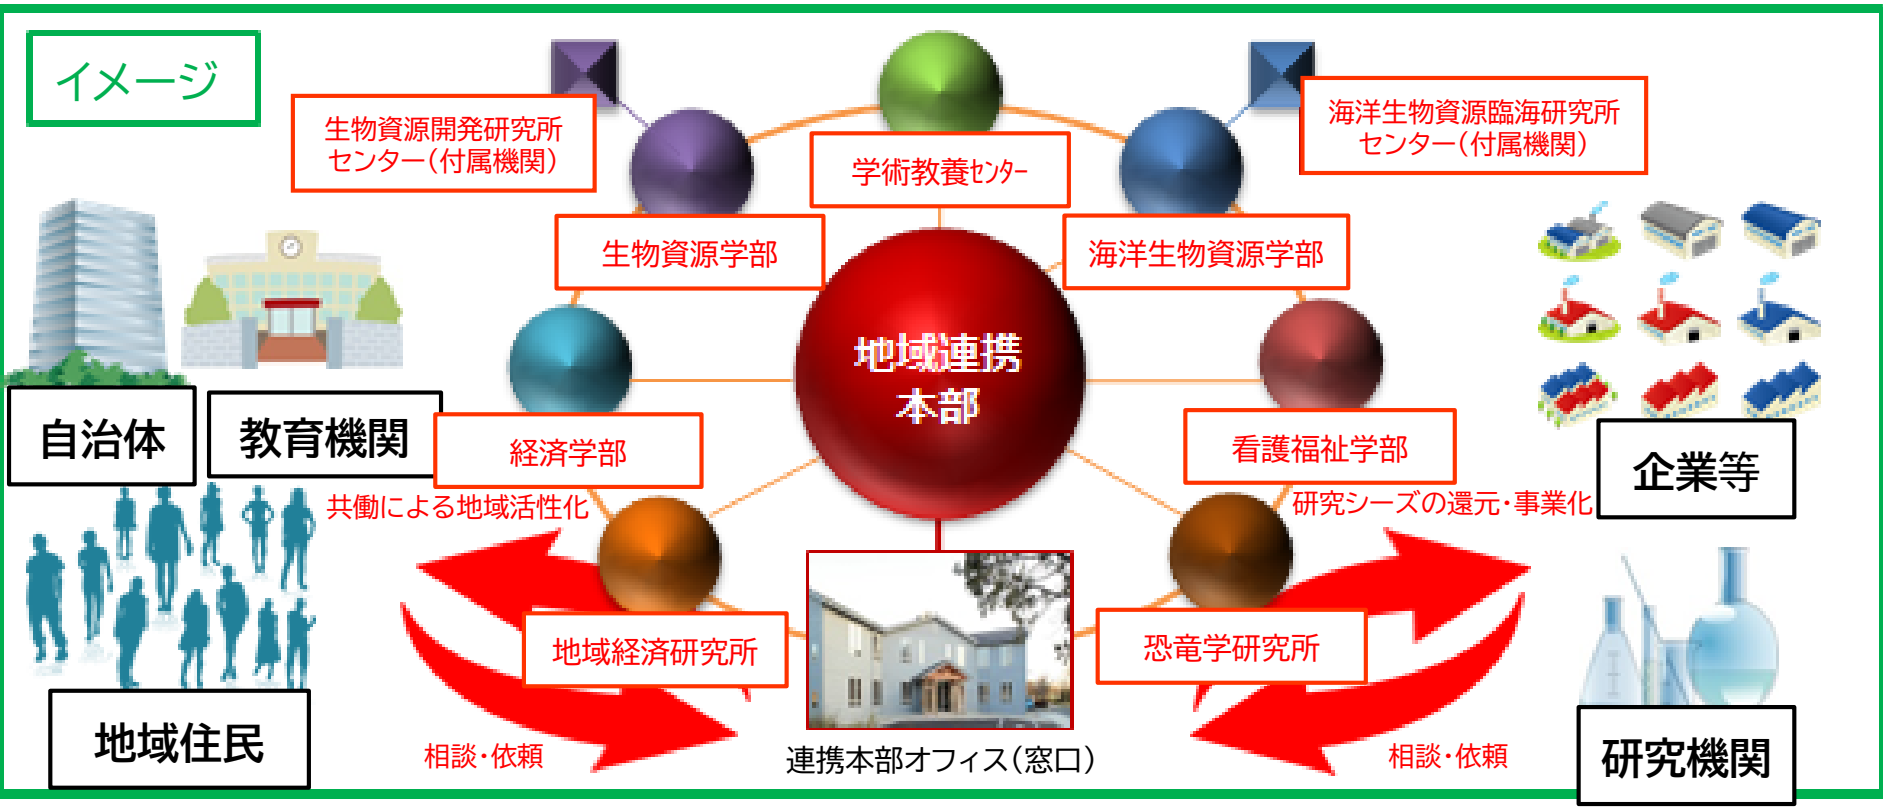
イメージ

生物資源開発研究所センター（付属機関）

学術教養ｾﾝﾀｰ

海洋生物資源臨海研究所センター（付属機関）

生物資源学部

海洋生物資源学部

地域連携本部

自治体

教育機関

経済学部

看護福祉学部

企業等

共働による地域活性化

研究シーズの還元・事業化

地域経済研究所

恐竜学研究所

地域住民

相談・依頼

連携本部オフィス（窓口）

相談・依頼

研究機関